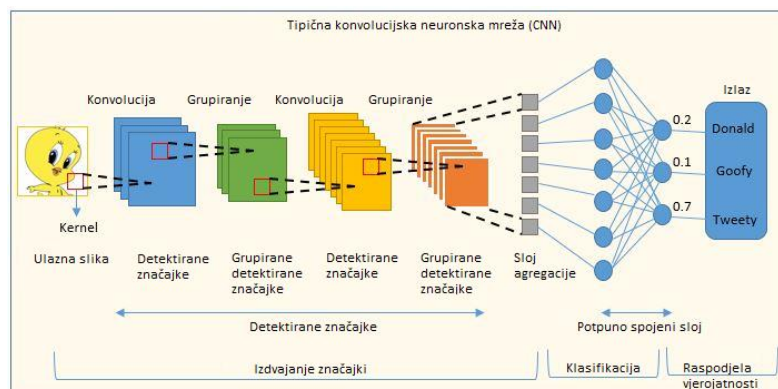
Tipična konvolucijska neuronska mreža (CNN)

Konvolucija
Grupiranje
Konvolucija
Grupiranje

Izlaz
0.2
Donald
0.1
Goofy
0.7
Tweety

Kernel

Ulazna slika
Detektirane značajke
Grupirane detektirane značajke
Detektirane značajke
Grupirane detektirane značajke
Sloj agregacije

Detektirane značajke
Potpuno spojeni sloj

Izdvajanje značajki
Klasifikacija
Raspodjela vjerojatnosti